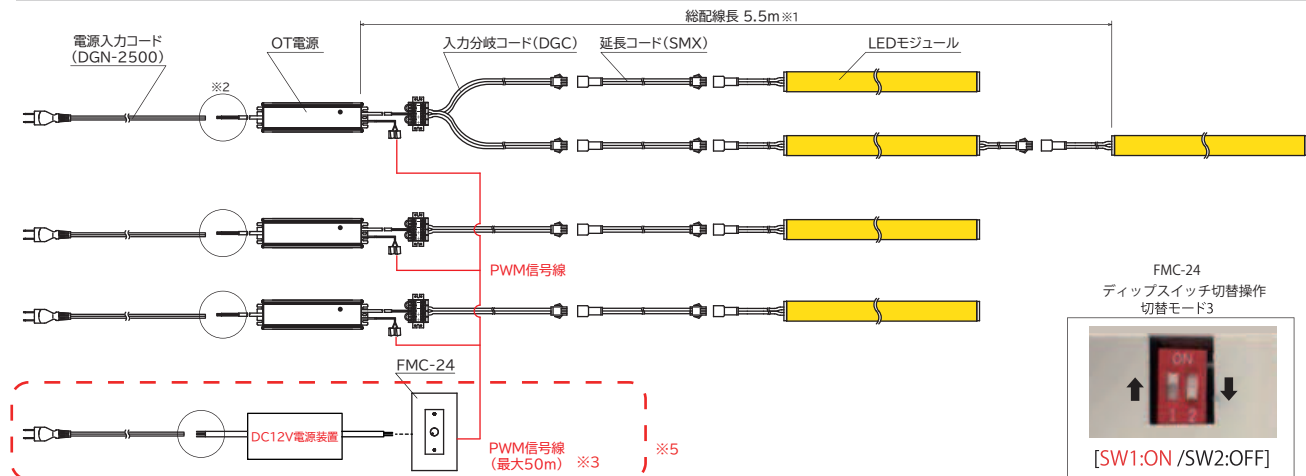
総配線長 5.5m※1

電源入力コード
（DGN-2500）

※2

OT電源

入力分岐コード（DGC）

延長コード（SMX）

LEDモジュール

PWM信号線

FMC-24

DC12V電源装置

PWM信号線
（最大50m） ※3

※5

FMC-24
ディップスイッチ切替操作
切替モード3

ON
1 2

[SW1:ON /SW2:OFF]